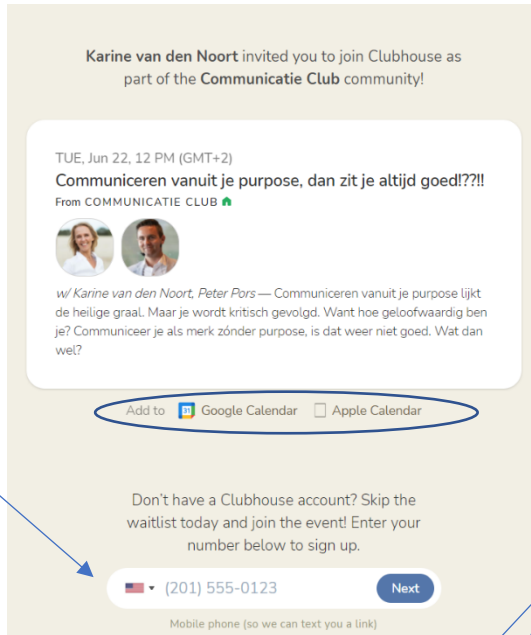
**Karine van den Noort** invited you to join Clubhouse as part of the **Communicatie Club** community!

TUE, Jun 22, 12 PM (GMT+2)

**Communiceren vanuit je purpose, dan zit je altijd goed!??!!**

From COMMUNICATIE CLUB

*w/ Karine van den Noort, Peter Pors* — Communiceren vanuit je purpose lijkt de heilige graal. Maar je wordt kritisch gevolgd. Want hoe geloofwaardig ben je? Communiceer je als merk zónder purpose, is dat weer niet goed. Wat dan wel?

Add to 31 Google Calendar Apple Calendar

Don't have a Clubhouse account? Skip the waitlist today and join the event! Enter your number below to sign up.

(201) 555-0123 Next

Mobile phone (so we can text you a link)